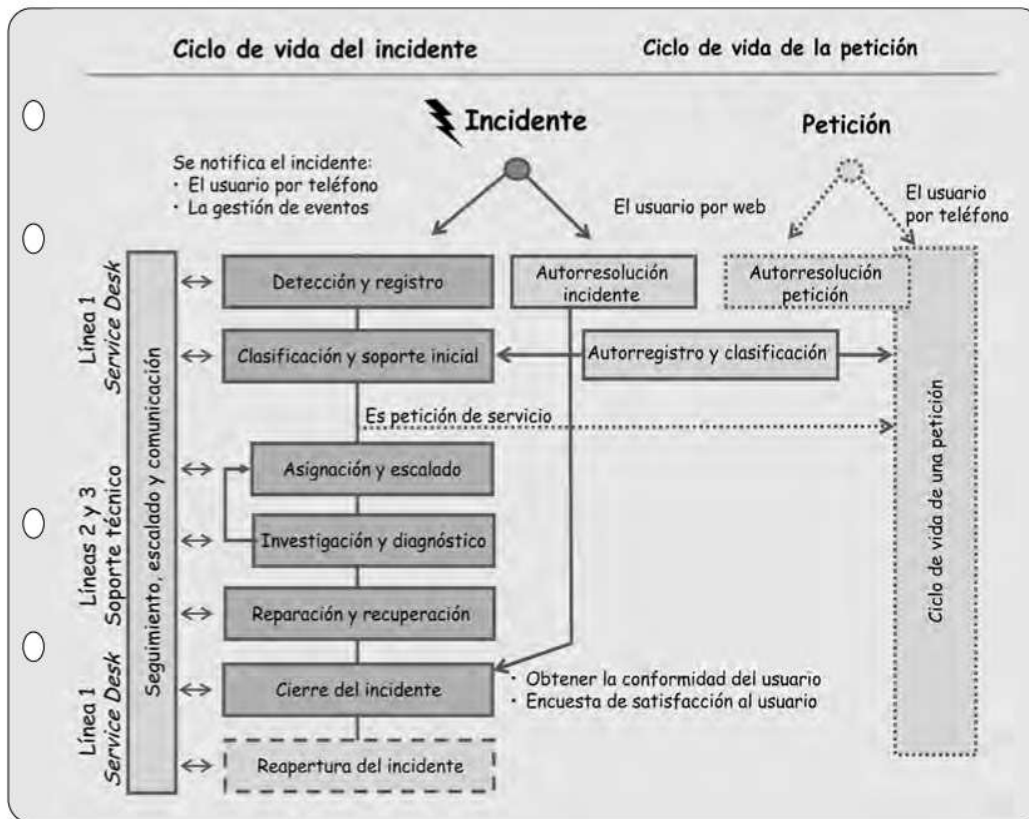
Ciclo de vida del incidente

Ciclo de vida de la petición

Incidente

Petición

Se notifica el incidente:
· El usuario por teléfono
· La gestión de eventos

El usuario por web

El usuario por teléfono

Línea 1 Service Desk

Líneas 2 y 3 Soporte técnico

Línea 1 Service Desk

Seguimiento, escalado y comunicación

Detección y registro

Autorresolución incidente

Autorresolución petición

Clasificación y soporte inicial

Autorregistro y clasificación

Es petición de servicio

Asignación y escalado

Investigación y diagnóstico

Reparación y recuperación

Cierre del incidente

· Obtener la conformidad del usuario
· Encuesta de satisfacción al usuario

Reapertura del incidente

Ciclo de vida de una petición